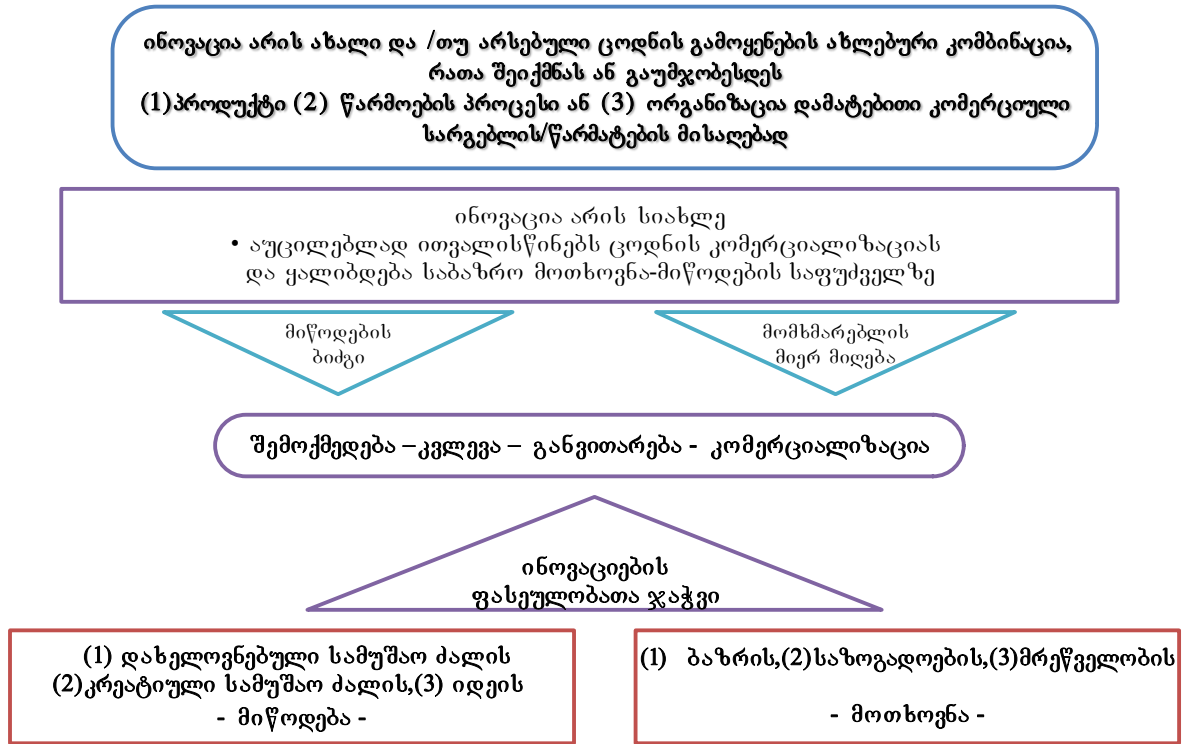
ინოვაცია არის ახალი და /თუ არსებული ცოდნის გამოყენების ახლებური კომბინაცია, რათა შეიქმნას ან გაუმჯობესდეს (1)პროდუქტი (2) წარმოების პროცესი ან (3) ორგანიზაცია დამატებითი კომერციული სარგებლის/წარმატების მისაღებად

ინოვაცია არის სიახლე
• აუცილებლად ითვალისწინებს ცოდნის კომერციალიზაციას და ყალიბდება საბაზრო მოთხოვნა-მიწოდების საფუძველზე

მიწოდების ბიძგი

მომხმარებლის მიერ მიღება

შემოქმედება –კვლევა – განვითარება - კომერციალიზაცია

ინოვაციების ფასეულობათა ჯაჭვი

(1) დახელოვნებული სამუშაო ძალის (2)კრეატიული სამუშაო ძალის,(3) იდეის
- მიწოდება -

(1) ბაზრის,(2)საზოგადოების,(3)მრეწველობის
- მოთხოვნა -